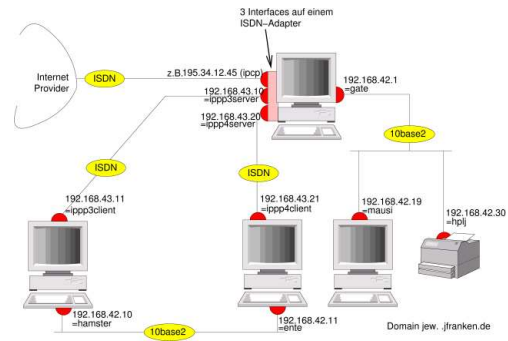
3 Interfaces auf einem ISDN–Adapter

Internet Provider

ISDN

z.B.195.34.12.45 (ippp)

192.168.43.10 =ippp3server

192.168.43.20 =ippp4server

192.168.42.1 =gate

10base2

ISDN

ISDN

192.168.43.11 =ippp3client

192.168.43.21 =ippp4client

192.168.42.19 =mausi

192.168.42.30 =hplj

192.168.42.10 =hamster

10base2

192.168.42.11 =ente

Domain jew. .jfranken.de